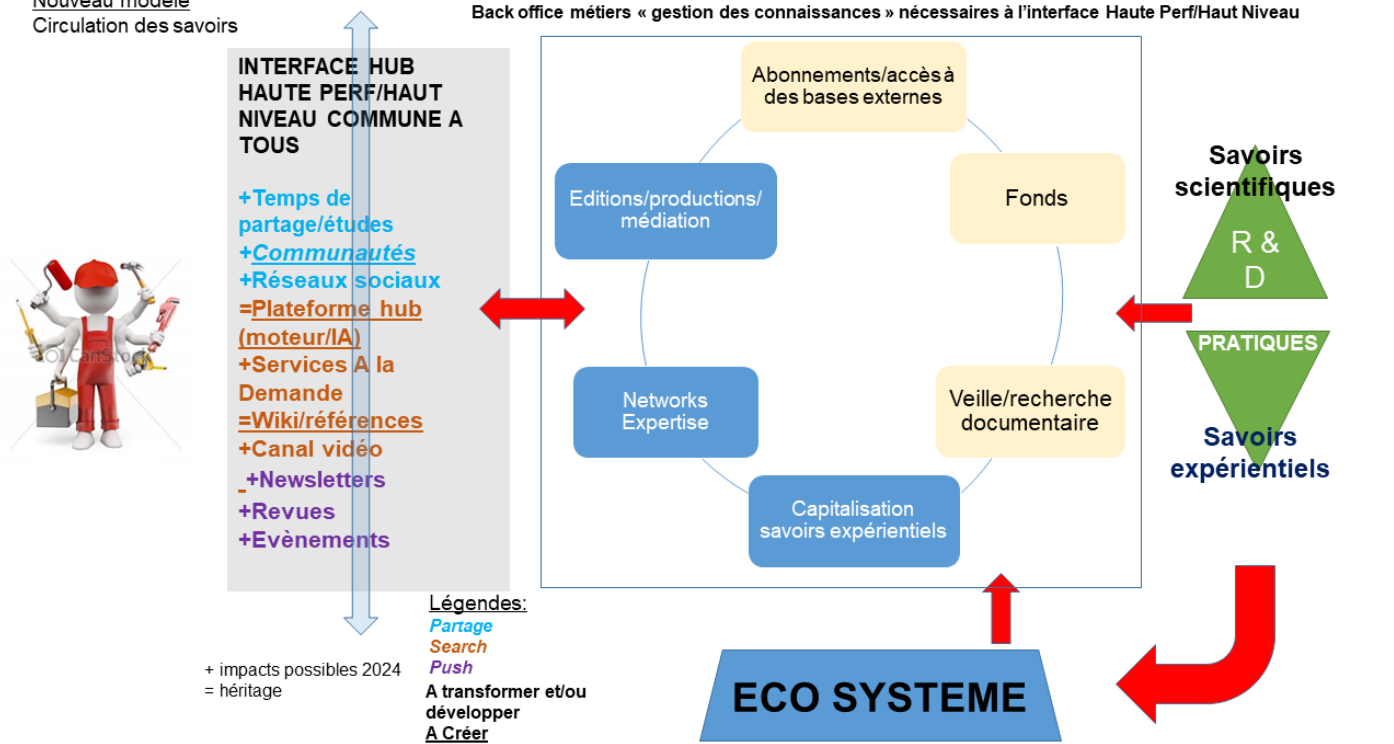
Nouveau modèle
Circulation des savoirs

Back office métiers « gestion des connaissances » nécessaires à l'interface Haute Perf/Haut Niveau

INTERFACE HUB HAUTE PERF/HAUT NIVEAU COMMUNE A TOUS

+Temps de partage/études
+Communautés
+Réseaux sociaux
=Plateforme hub (moteur/IA)
+Services A la Demande
=Wiki/références
+Canal vidéo
+Newsletters
+Revues
+Evènements

Abonnements/accès à des bases externes

Fonds

Veille/recherche documentaire

Capitalisation savoirs expérientiels

Networks Expertise

Editions/productions/ médiation

Savoirs scientifiques

R & D

PRATIQUES

Savoirs expérientiels

Légendes:
Partage
Search
Push
A transformer et/ou développer
A Créer

+ impacts possibles 2024
= héritage

ECO SYSTEME